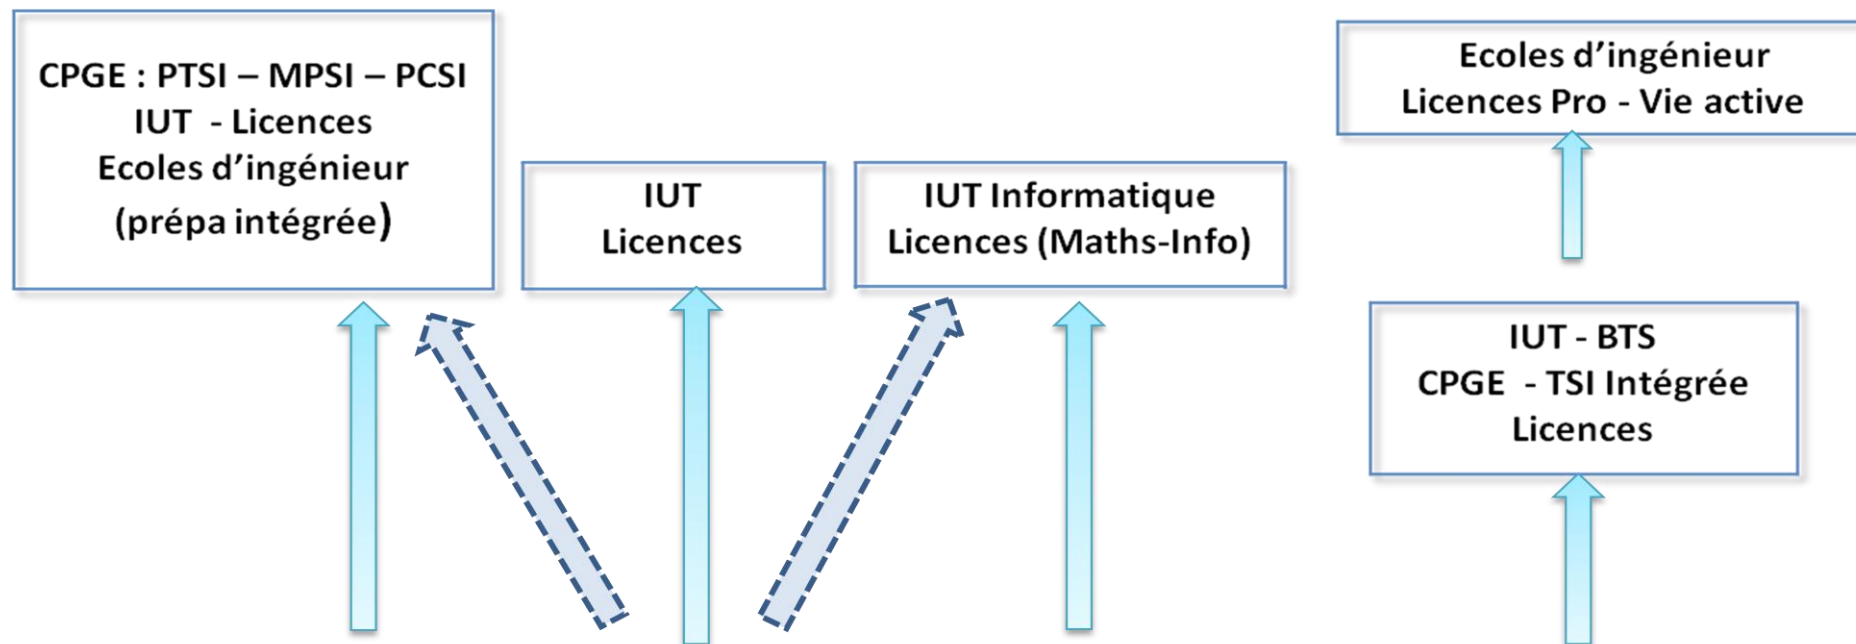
CPGE : PTSI – MPSI – PCSI
IUT - Licences
Ecoles d'ingénieur
(prépa intégrée)

IUT
Licences

IUT Informatique
Licences (Maths-Info)

Ecoles d'ingénieur
Licences Pro - Vie active

IUT - BTS
CPGE - TSI Intégrée
Licences